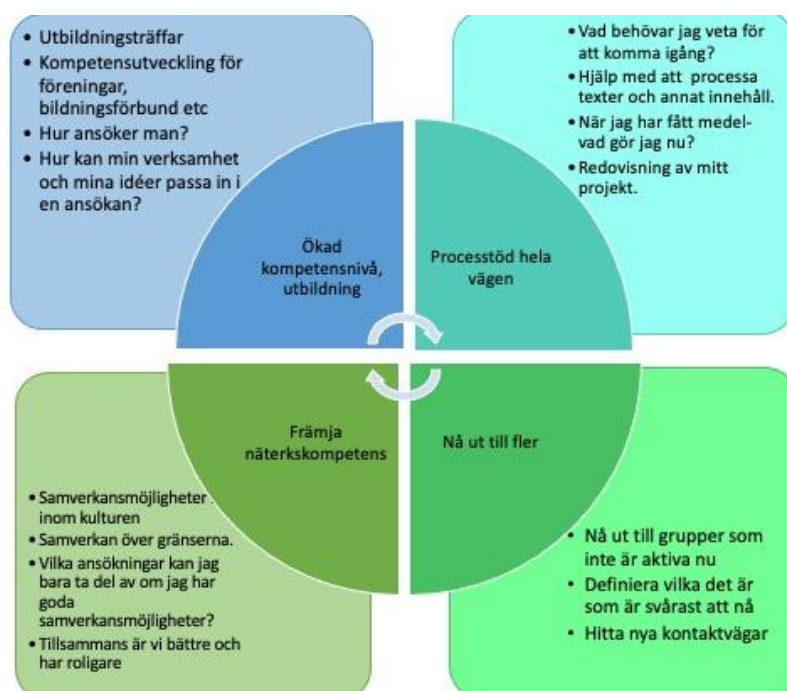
• Utbildningsträffar
• Kompetensutveckling för föreningar, bildningsförbund etc
• Hur ansöker man?
• Hur kan min verksamhet och mina idéer passa in i en ansökan?

• Vad behöver jag veta för att komma igång?
• Hjälp med att processa texter och annat innehåll.
• När jag har fått medel- vad gör jag nu?
• Redovisning av mitt projekt.

Ökad kompetensnivå, utbildning

Processtöd hela vägen

Främja näterkskompetens

Nå ut till fler

• Samverkansmöjligheter inom kulturen
• Samverkan över gränserna.
• Vilka ansökningar kan jag bara ta del av om jag har goda samverkansmöjligheter?
• Tillsammans är vi bättre och har roligare

• Nå ut till grupper som inte är aktiva nu
• Definiera vilka det är som är svårast att nå
• Hitta nya kontaktvägar